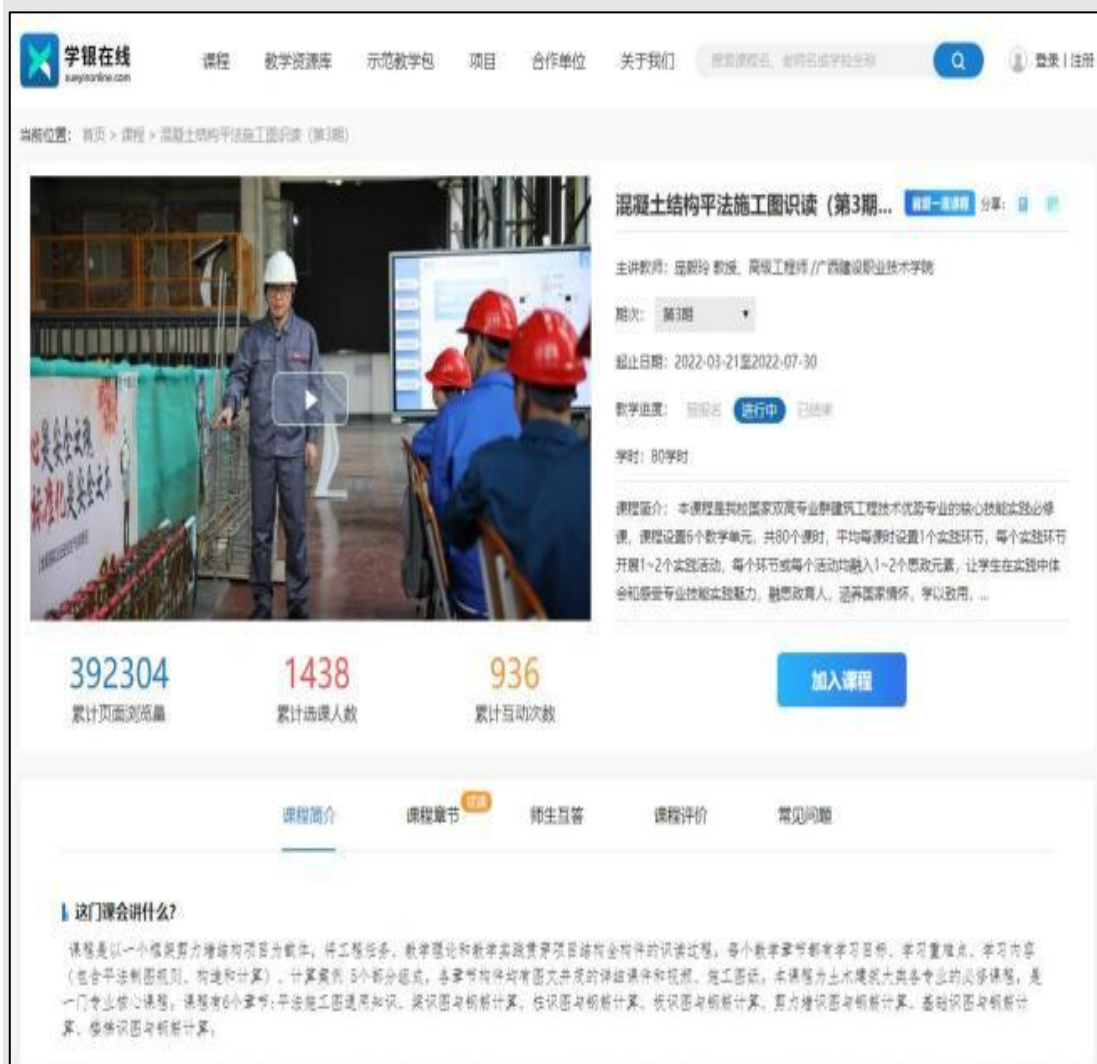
学银在线
xueyinonline.com

课程　教学资源库　示范教学包　项目　合作单位　关于我们　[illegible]　登录 | 注册

当前位置：首页 > 课程 > 混凝土结构平法施工图识读（第3期）

混凝土结构平法施工图识读（第3期... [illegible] 分享：

主讲教师：屈毅玲 教授、高级工程师 / 广西建设职业技术学院

期次：第3期

起止日期：2022-03-21至2022-07-30

教学进度：预报名　进行中　已结束

学时：80学时

课程简介：本课程是我校国家双高专业群建筑工程技术优势专业的核心技能实践必修课，课程设置6个教学单元，共80个课时，平均每课时设置1个实践环节，每个实践环节开展1~2个实践活动，每个环节或每个活动均融入1~2个思政元素，让学生在实践中体会和感受专业技能实践魅力，融思政育人，涵养国家情怀，学以致用，...

392304
累计页面浏览量

1438
累计选课人数

936
累计互动次数

加入课程

课程简介　课程章节 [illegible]　师生互答　课程评价　常见问题

这门课会讲什么?

课程是以一个框架剪力墙结构项目为载体，将工程任务、教学理论和教学实践贯穿项目结构全构件的识读过程。每个教学章节都有学习目标、学习重难点、学习内容（包含平法制图规则、构造和计算），计算案例 5个部分组成，各章节构件均有图文并茂的详细课件和视频、施工图纸，本课程为土木建筑大类各专业的必修课程，是一门专业核心课程。课程有6个章节：平法施工图通用知识、梁识图与钢筋计算、柱识图与钢筋计算、板识图与钢筋计算、剪力墙识图与钢筋计算、基础识图与钢筋计算、楼梯识图与钢筋计算。